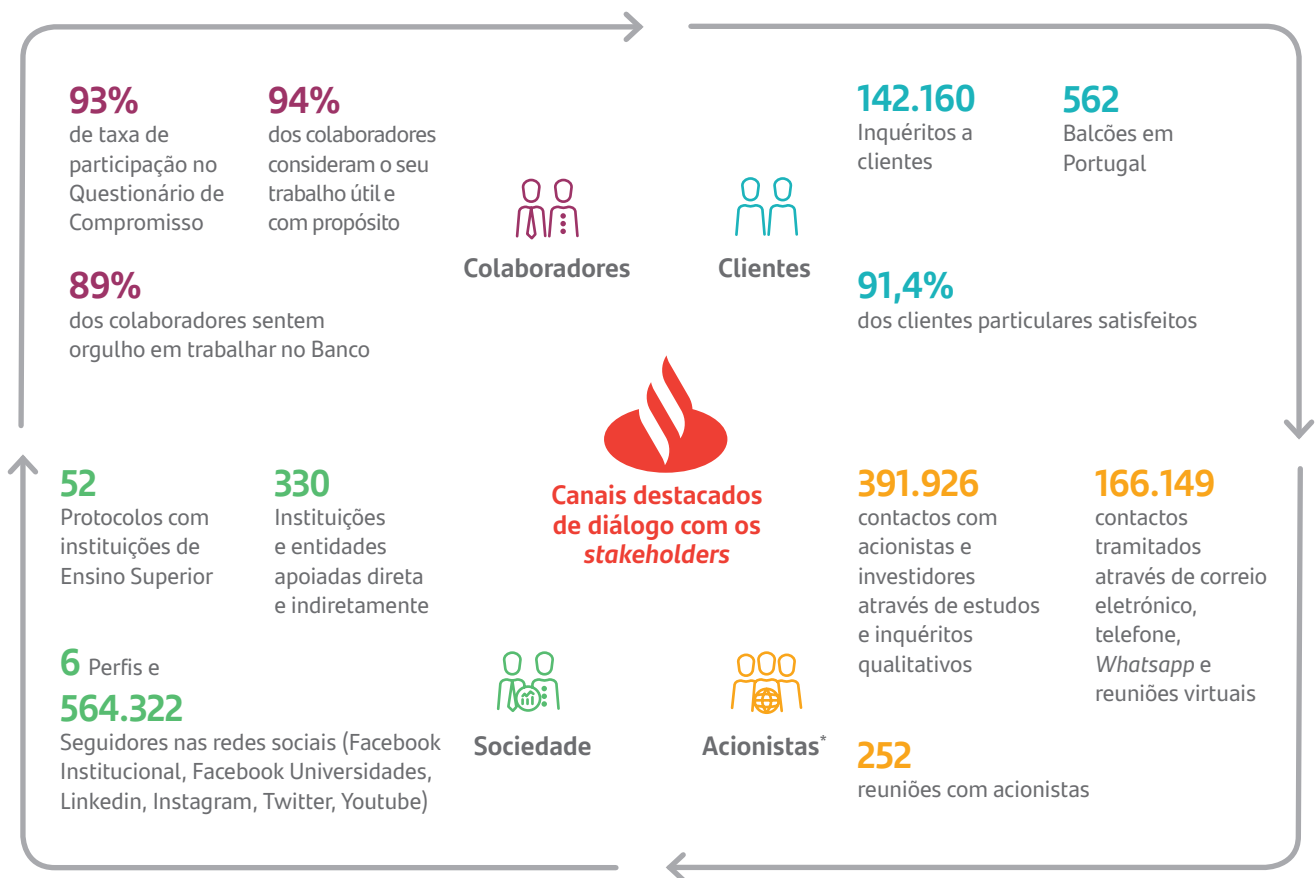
93%
de taxa de participação no Questionário de Compromisso

94%
dos colaboradores consideram o seu trabalho útil e com propósito

89%
dos colaboradores sentem orgulho em trabalhar no Banco

Colaboradores

Clientes

142.160
Inquéritos a clientes

562
Balcões em Portugal

91,4%
dos clientes particulares satisfeitos

Canais destacados de diálogo com os *stakeholders*

52
Protocolos com instituições de Ensino Superior

330
Instituições e entidades apoiadas direta e indiretamente

6 Perfis e
564.322
Seguidores nas redes sociais (Facebook Institucional, Facebook Universidades, Linkedin, Instagram, Twitter, Youtube)

Sociedade

Acionistas*

391.926
contactos com acionistas e investidores através de estudos e inquéritos qualitativos

166.149
contactos tramitados através de correio eletrónico, telefone, *Whatsapp* e reuniões virtuais

252
reuniões com acionistas